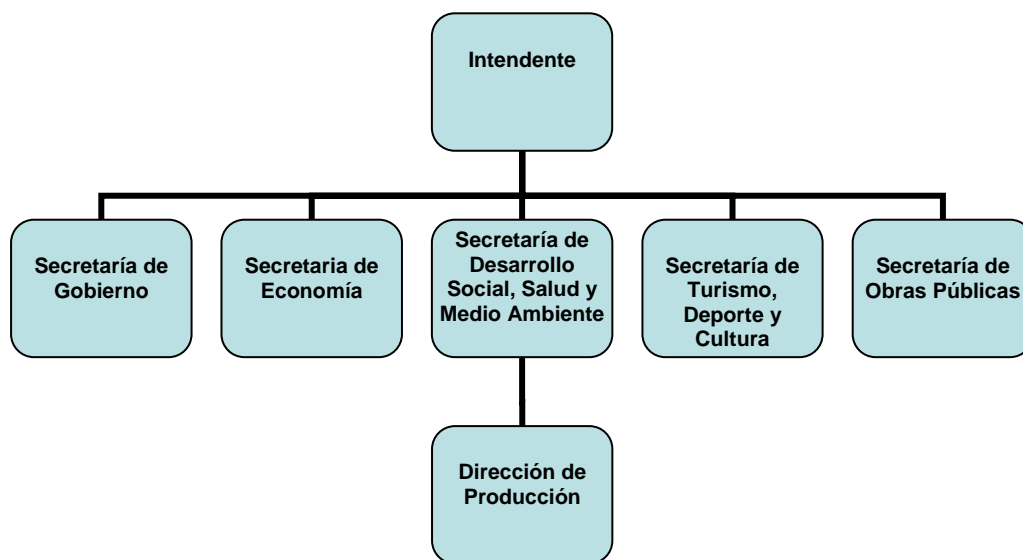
Intendente

Secretaría de Gobierno

Secretaria de Economía

Secretaría de Desarrollo Social, Salud y Medio Ambiente

Secretaría de Turismo, Deporte y Cultura

Secretaría de Obras Públicas

Dirección de Producción